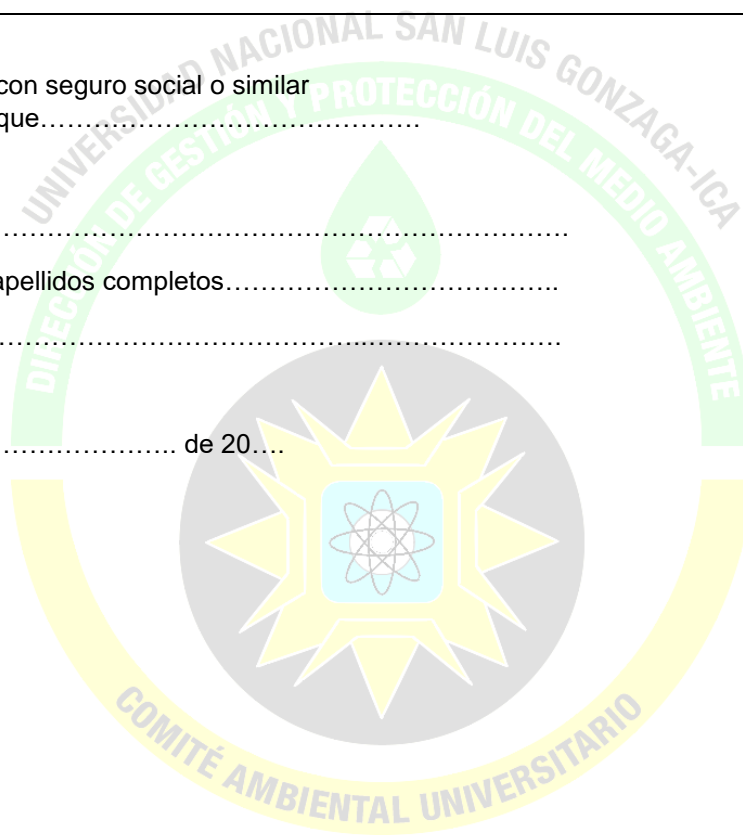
con seguro social o similar
que……………………………………

………………………………………………………………

apellidos completos………………………………

………………………………………………………………

………………… de 20….

UNIVERSIDAD NACIONAL SAN LUIS GONZAGA-ICA
DIRECCIÓN DE GESTIÓN Y PROTECCIÓN DEL MEDIO AMBIENTE
COMITÉ AMBIENTAL UNIVERSITARIO